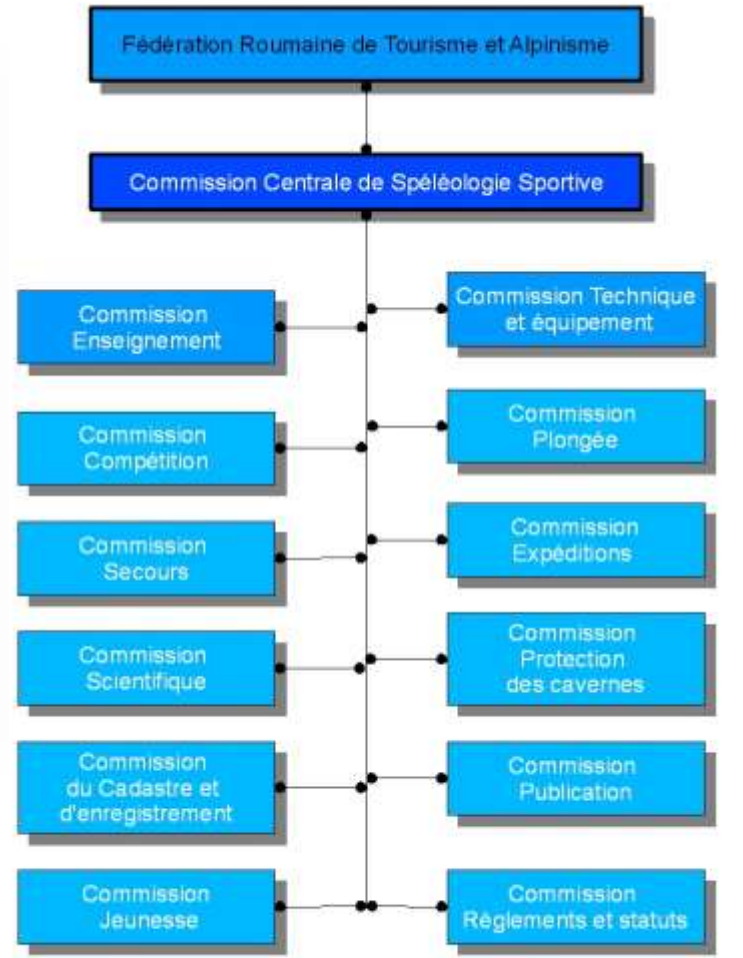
Fédération Roumaine de Tourisme et Alpinisme

Commission Centrale de Spéléologie Sportive

Commission Enseignement

Commission Technique et équipement

Commission Compétition

Commission Plongée

Commission Secours

Commission Expéditions

Commission Scientifique

Commission Protection des cavernes

Commission du Cadastre et d'enregistrement

Commission Publication

Commission Jeunesse

Commission Règlements et statuts